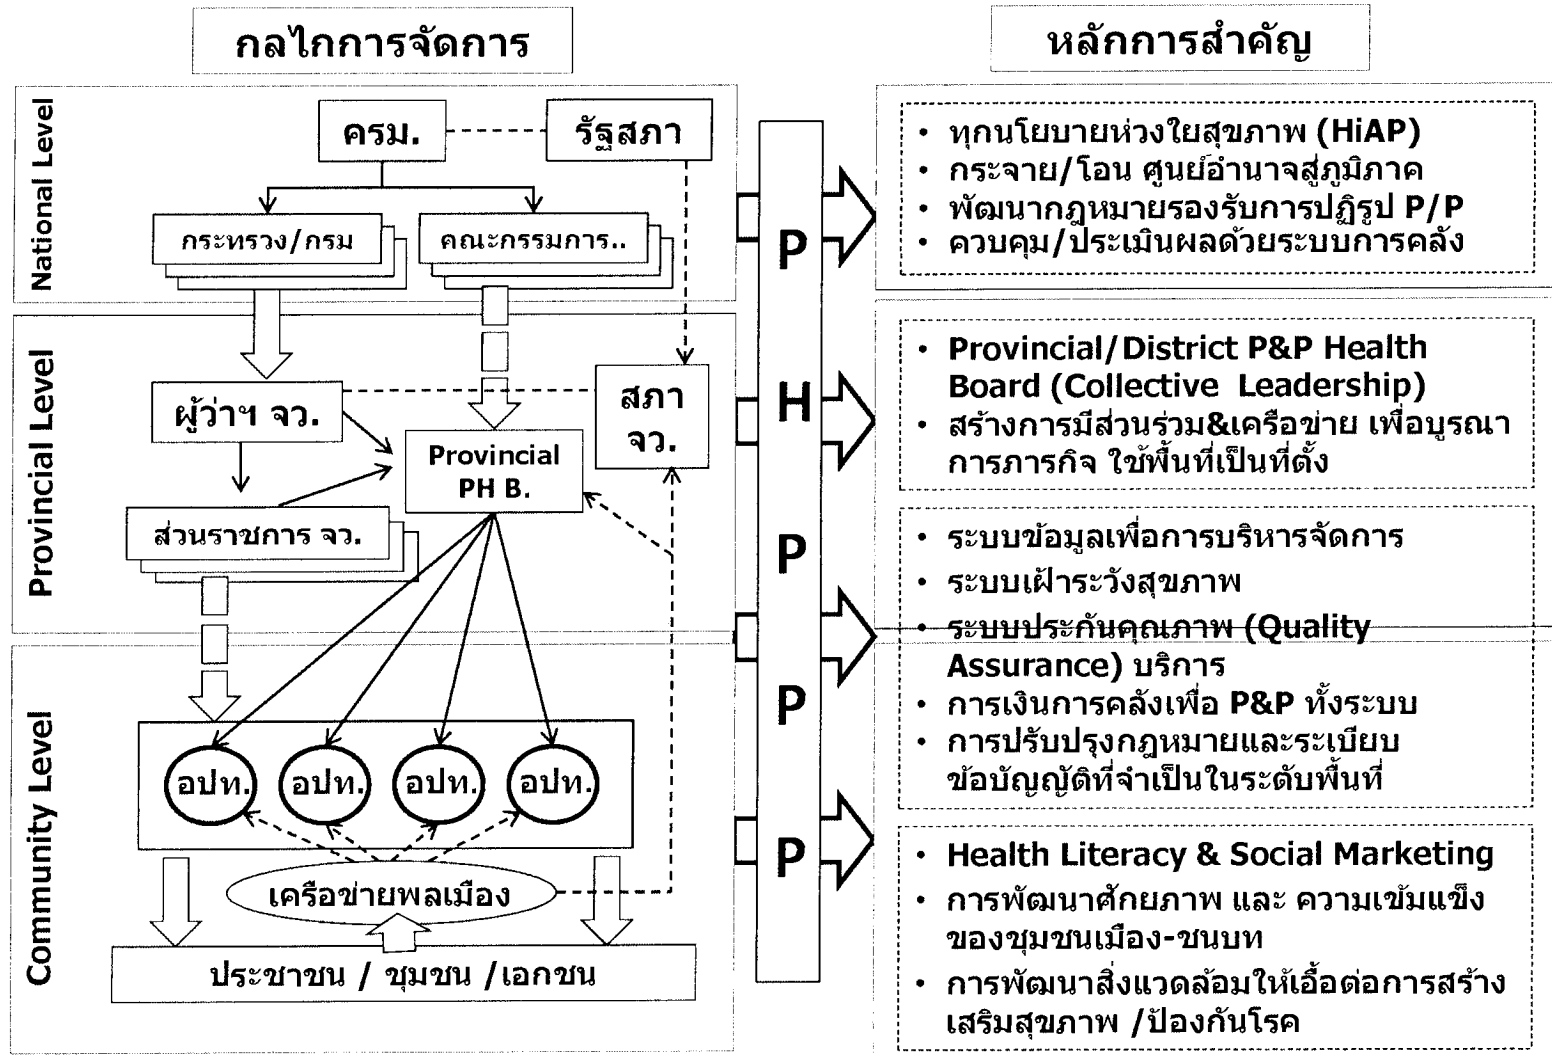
กลไกการจัดการ

หลักการสำคัญ

National Level

ครม.

รัฐสภา

กระทรวง/กรม

คณะกรรมการ..

Provincial Level

ผู้ว่าฯ จว.

สภา จว.

Provincial PH B.

ส่วนราชการ จว.

Community Level

อปท.

อปท.

อปท.

อปท.

เครือข่ายพลเมือง

ประชาชน / ชุมชน /เอกชน

P

H

P

P

P

• ทุกนโยบายห่วงใยสุขภาพ (HiAP)
• กระจาย/โอน ศูนย์อำนาจสู่ภูมิภาค
• พัฒนากฎหมายรองรับการปฏิรูป P/P
• ควบคุม/ประเมินผลด้วยระบบการคลัง

• Provincial/District P&P Health Board (Collective Leadership)
• สร้างการมีส่วนร่วม&เครือข่าย เพื่อบูรณาการภารกิจ ใช้พื้นที่เป็นที่ตั้ง

• ระบบข้อมูลเพื่อการบริหารจัดการ
• ระบบเฝ้าระวังสุขภาพ
• ระบบประกันคุณภาพ (Quality Assurance) บริการ
• การเงินการคลังเพื่อ P&P ทั้งระบบ
• การปรับปรุงกฎหมายและระเบียบ ข้อบัญญัติที่จำเป็นในระดับพื้นที่

• Health Literacy & Social Marketing
• การพัฒนาศักยภาพ และ ความเข้มแข็งของชุมชนเมือง-ชนบท
• การพัฒนาสิ่งแวดล้อมให้เอื้อต่อการสร้างเสริมสุขภาพ /ป้องกันโรค